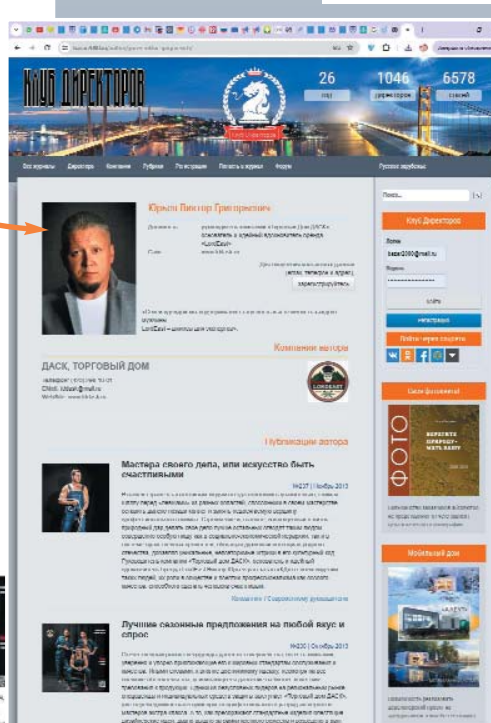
КЛУБ ДИРЕКТОРОВ

26 | 1046 | 6578
лет | директоров | статей

Все журналы | Директора | Компании | Рубрики | Регистрация | Попасть в журнал | Форум

Русское зарубежье

Юрьев Виктор Григорьевич

Должность: руководитель компании «Торговый Дом ДАСК», основатель и идейный вдохновитель бренда «LordDavi»

Сайт: www.tdk.ru

Зарегистрироваться

Компания автора

ДАСК, ТОРГОВЫЙ ДОМ

LORDDAVI

Публикации автора

Мастера своего дела, или искусство быть счастливыми

№237 | Ноябрь 2013

Лучшие сезонные предложения на любой вкус и спрос

№230 | Октябрь 2013

Клуб Директоров

Логин

Пароль

ВОЙТИ

Регистрация

Войти через соцсети

Сила фотовина!

ФОТО

Мобильный дом